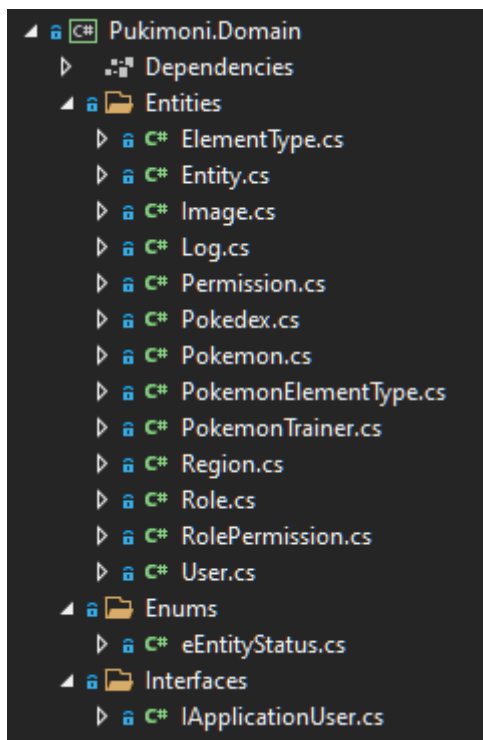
C# Pukimoni.Domain
Dependencies
Entities
C# ElementType.cs
C# Entity.cs
C# Image.cs
C# Log.cs
C# Permission.cs
C# Pokedex.cs
C# Pokemon.cs
C# PokemonElementType.cs
C# PokemonTrainer.cs
C# Region.cs
C# Role.cs
C# RolePermission.cs
C# User.cs
Enums
C# eEntityStatus.cs
Interfaces
C# IApplicationUser.cs